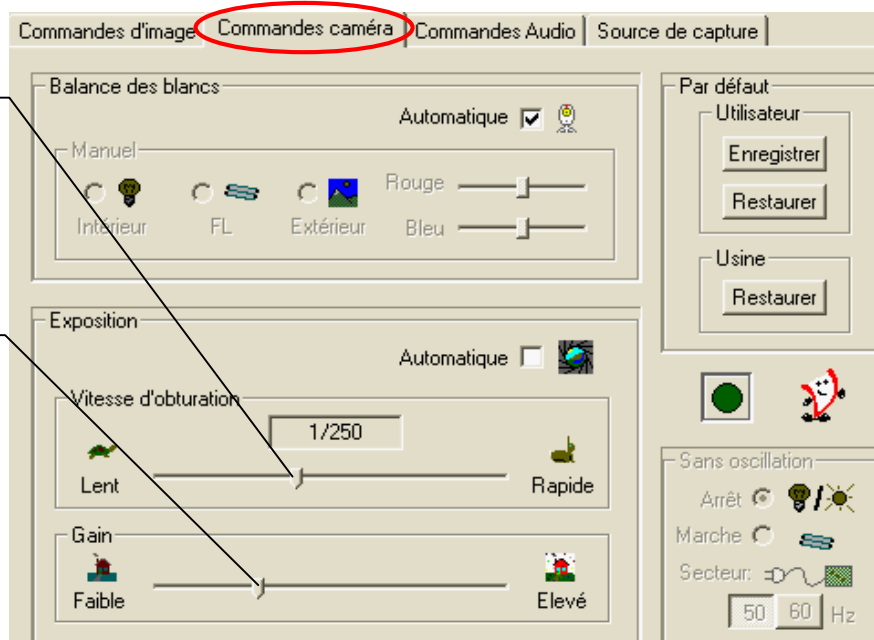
Commandes d'image | Commandes caméra | Commandes Audio | Source de capture

Balance des blancs

Automatique

Manuel

Intérieur FL Extérieur

Rouge

Bleu

Exposition

Automatique

Vitesse d'obturation

1/250

Lent Rapide

Gain

Faible Elevé

Par défaut

Utilisateur

Enregistrer

Restaurer

Usine

Restaurer

Sans oscillation

Arrêt

Marche

Secteur:

50 60 Hz